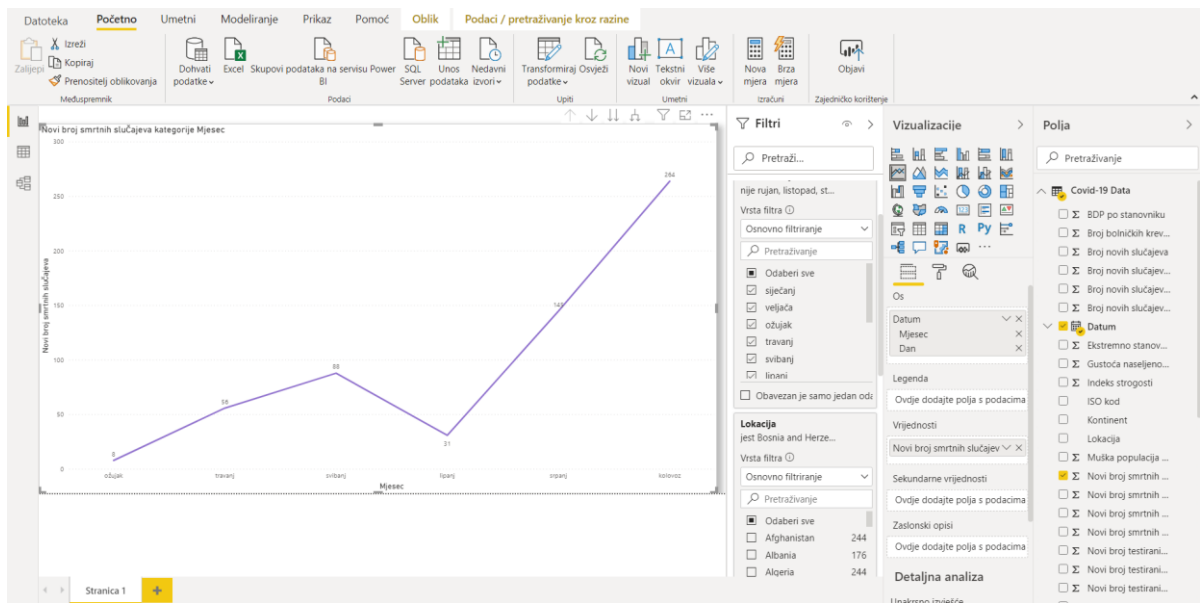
Datoteka Početno Umetni Modeliranje Prikaz Pomoć Oblik Podaci / pretraživanje kroz razine

Zalijepi Izreži Kopiraj Prenositelj oblikovanja
Međuspremnik
Dohvati podatke Excel Skupovi podataka na servisu Power BI SQL Server Unos podataka Nedavni izvori
Podaci
Transformiraj podatke Osvježi
Upiti
Novi vizual Tekstni okvir Više vizuala
Umetni
Nova mjera Brza mjera
Izračuni
Objavi
Zajedničko korištenje

Novi broj smrtnih slučajeva kategorije Mjesec

300
250
200
150
100
50
0
Novi broj smrtnih slučajeva
8
56
88
31
149
264
ožujak travanj svibanj lipanj srpanj kolovoz
Mjesec

Filtri
Pretraži...
nije rujan, listopad, st...
Vrsta filtra
Osnovno filtriranje
Pretraživanje
Odaberi sve
siječanj
veljača
ožujak
travanj
svibanj
lipanj
Obavezan je samo jedan oda
Lokacija
jest Bosnia and Herze...
Vrsta filtra
Osnovno filtriranje
Pretraživanje
Odaberi sve
Afghanistan 244
Albania 176
Algeria 244

Vizualizacije
Os
Datum
Mjesec
Dan
Legenda
Ovdje dodajte polja s podacima
Vrijednosti
Novi broj smrtnih slučajev
Sekundarne vrijednosti
Ovdje dodajte polja s podacima
Zaslonski opisi
Ovdje dodajte polja s podacima
Detaljna analiza

Polja
Pretraživanje
Covid-19 Data
BDP po stanovniku
Broj bolničkih krev...
Broj novih slučajeva
Broj novih slučajev...
Broj novih slučajev...
Broj novih slučajev...
Datum
Ekstremno stanov...
Gustoća naseljeno...
Indeks strogosti
ISO kod
Kontinent
Lokacija
Muška populacija ...
Novi broj smrtnih ...
Novi broj smrtnih ...
Novi broj smrtnih ...
Novi broj smrtnih ...
Novi broj testirani...
Novi broj testirani...
Novi broj testirani...

Stranica 1